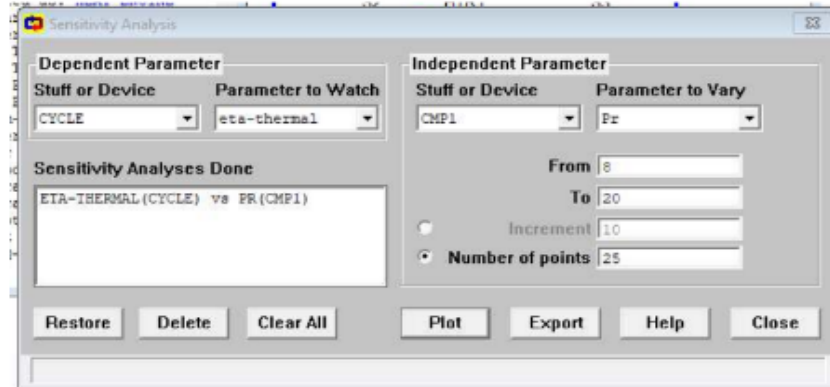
Sensitivity Analysis

Dependent Parameter
Stuff or Device
CYCLE
Parameter to Watch
eta-thermal

Sensitivity Analyses Done
ETA-THERMAL(CYCLE) vs PR(CMP1)

Independent Parameter
Stuff or Device
CMP1
Parameter to Vary
Pr

From 8
To 20
Increment 10
Number of points 25

Restore
Delete
Clear All
Plot
Export
Help
Close